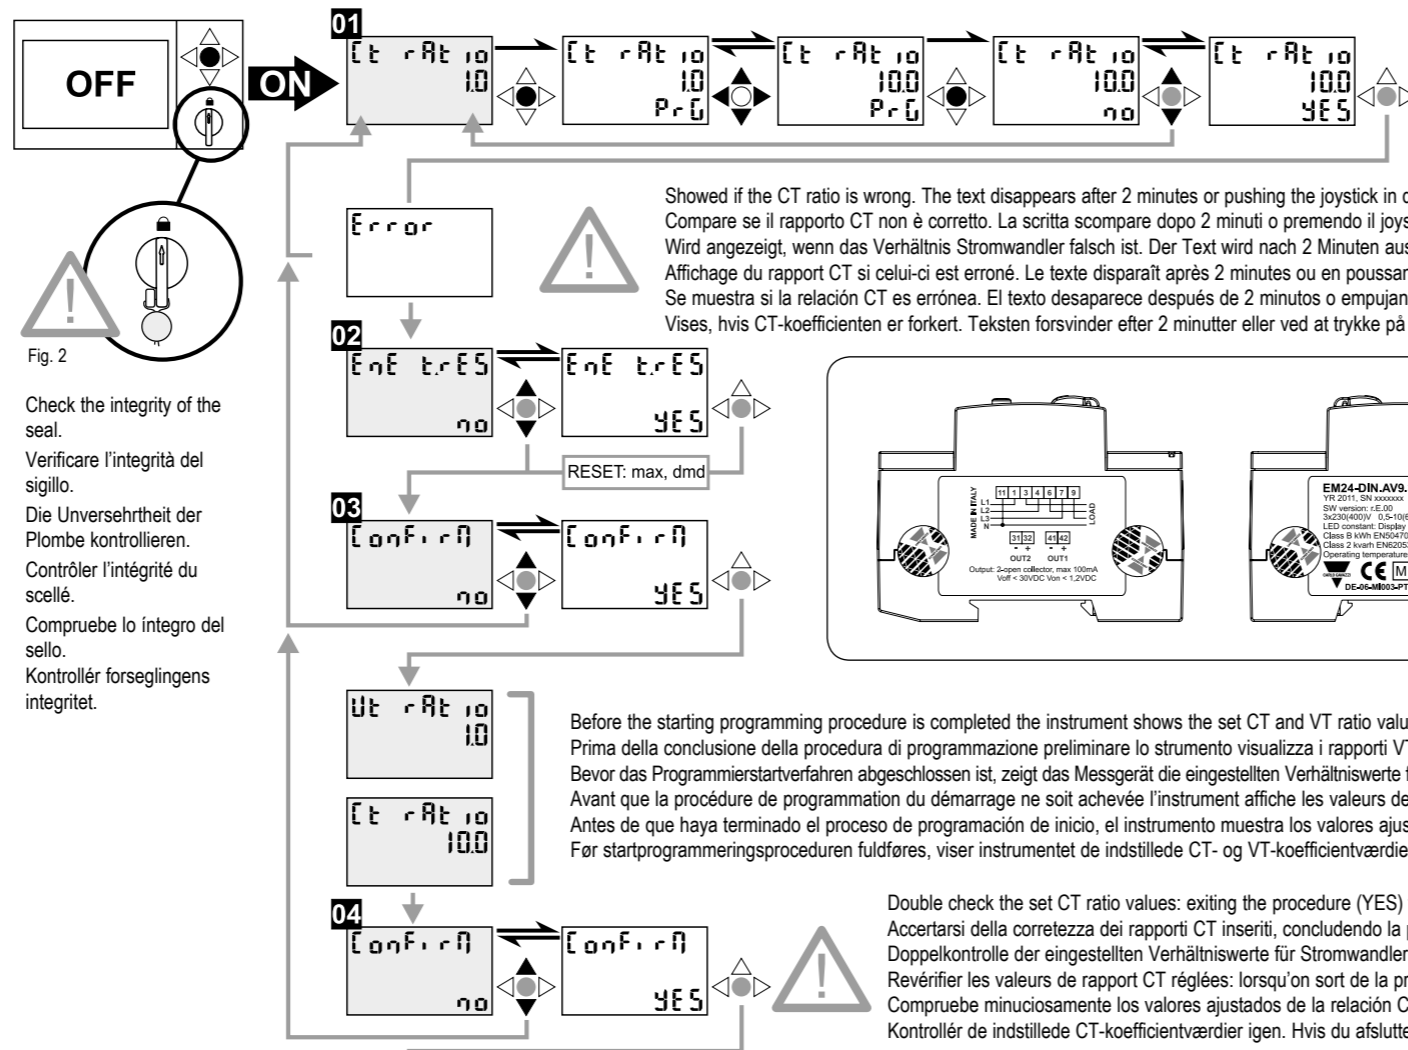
OFF

ON

01

Ct rAt io 1.0

Ct rAt io 1.0 PrG

Ct rAt io 10.0 PrG

Ct rAt io 10.0 no

Ct rAt io 10.0 YES

Error

Showed if the CT ratio is wrong. The text disappears after 2 minutes or pushing the joystick in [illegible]
Compare se il rapporto CT non è corretto. La scritta scompare dopo 2 minuti o premendo il joys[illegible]
Wird angezeigt, wenn das Verhältnis Stromwandler falsch ist. Der Text wird nach 2 Minuten aus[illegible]
Affichage du rapport CT si celui-ci est erroné. Le texte disparaît après 2 minutes ou en poussan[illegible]
Se muestra si la relación CT es errónea. El texto desaparece después de 2 minutos o empujan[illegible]
Vises, hvis CT-koefficienten er forkert. Teksten forsvinder efter 2 minutter eller ved at trykke på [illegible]

Fig. 2

Check the integrity of the seal.
Verificare l'integrità del sigillo.
Die Unversehrtheit der Plombe kontrollieren.
Contrôler l'intégrité du scellé.
Compruebe lo íntegro del sello.
Kontrollér forseglingens integritet.

02

EnE t.rES no

EnE t.rES YES

RESET: max, dmd

03

ConFirM no

ConFirM YES

MADE IN ITALY L1 L2 L3 N 11 1 3 4 6 7 9 LOAD 31 32 41 42 - + - + OUT2 OUT1 Output: 2-open collector, max 100mA Voff < 30VDC Von < 1,2VDC

EM24-DIN.AV9.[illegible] YR 2011, SN xxxxxxx SW version: r.E.00 3x230(400)V 0,5-10(6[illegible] LED constant: Display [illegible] Class B kWh EN5047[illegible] Class 2 kvarh EN6205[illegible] Operating temperature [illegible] CE M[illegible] DE-06-MI003-PT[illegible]

Ut rAt io 1.0

Ct rAt io 10.0

Before the starting programming procedure is completed the instrument shows the set CT and VT ratio valu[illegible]
Prima della conclusione della procedura di programmazione preliminare lo strumento visualizza i rapporti V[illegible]
Bevor das Programmierstartverfahren abgeschlossen ist, zeigt das Messgerät die eingestellten Verhältniswerte f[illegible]
Avant que la procédure de programmation du démarrage ne soit achevée l'instrument affiche les valeurs de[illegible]
Antes de que haya terminado el proceso de programación de inicio, el instrumento muestra los valores ajus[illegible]
Før startprogrammeringsproceduren fuldføres, viser instrumentet de indstillede CT- og VT-koefficientværdie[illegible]

04

ConFirM no

ConFirM YES

Double check the set CT ratio values: exiting the procedure (YES) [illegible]
Accertarsi della correttezza dei rapporti CT inseriti, concludendo la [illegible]
Doppelkontrolle der eingestellten Verhältniswerte für Stromwandler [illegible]
Revérifier les valeurs de rapport CT réglées: lorsqu'on sort de la pr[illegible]
Compruebe minuciosamente los valores ajustados de la relación C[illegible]
Kontrollér de indstillede CT-koefficientværdier igen. Hvis du afslutte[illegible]